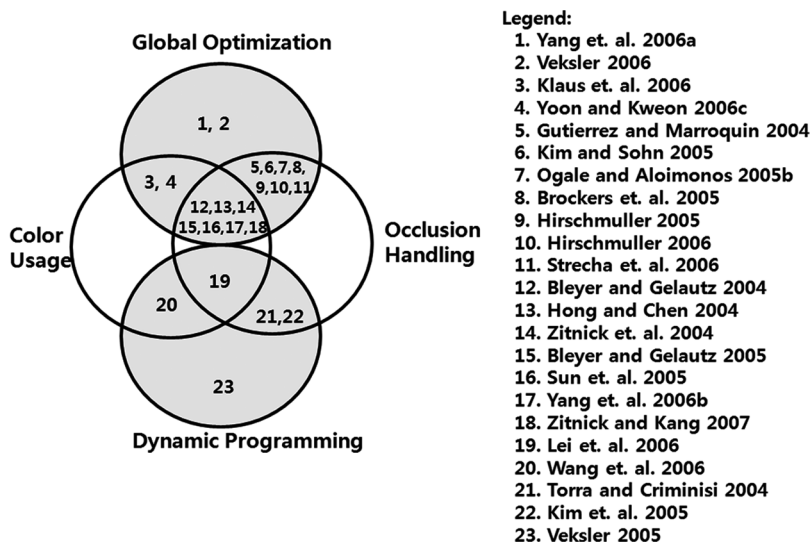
Global Optimization

1, 2

3, 4

5,6,7,8,
9,10,11

12,13,14
15,16,17,18

Color Usage

Occlusion Handling

19

20

21,22

23

Dynamic Programming

Legend:
1. Yang et. al. 2006a
2. Veksler 2006
3. Klaus et. al. 2006
4. Yoon and Kweon 2006c
5. Gutierrez and Marroquin 2004
6. Kim and Sohn 2005
7. Ogale and Aloimonos 2005b
8. Brockers et. al. 2005
9. Hirschmuller 2005
10. Hirschmuller 2006
11. Strecha et. al. 2006
12. Bleyer and Gelautz 2004
13. Hong and Chen 2004
14. Zitnick et. al. 2004
15. Bleyer and Gelautz 2005
16. Sun et. al. 2005
17. Yang et. al. 2006b
18. Zitnick and Kang 2007
19. Lei et. al. 2006
20. Wang et. al. 2006
21. Torra and Criminisi 2004
22. Kim et. al. 2005
23. Veksler 2005